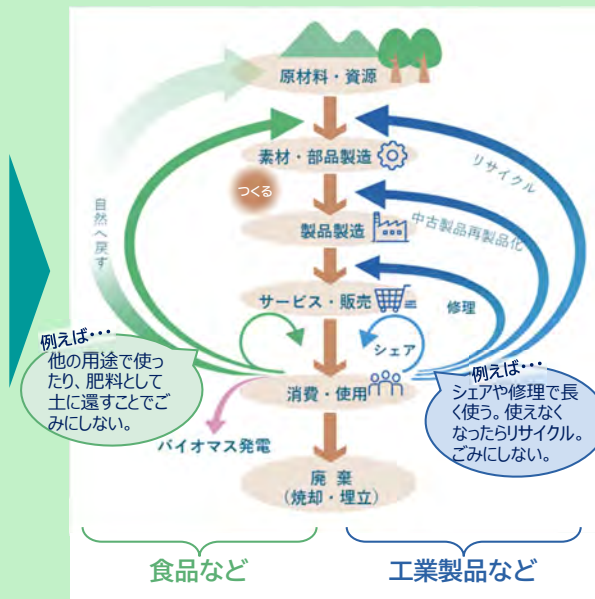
原材料・資源

素材・部品製造

つくる

製品製造

サービス・販売

消費・使用

廃棄
（焼却・埋立）

自然へ戻す

リサイクル

中古製品再製品化

修理

シェア

バイオマス発電

例えば・・・
他の用途で使ったり、肥料として土に還すことでごみにしない。

例えば・・・
シェアや修理で長く使う。使えなくなったらリサイクル。ごみにしない。

食品など

工業製品など